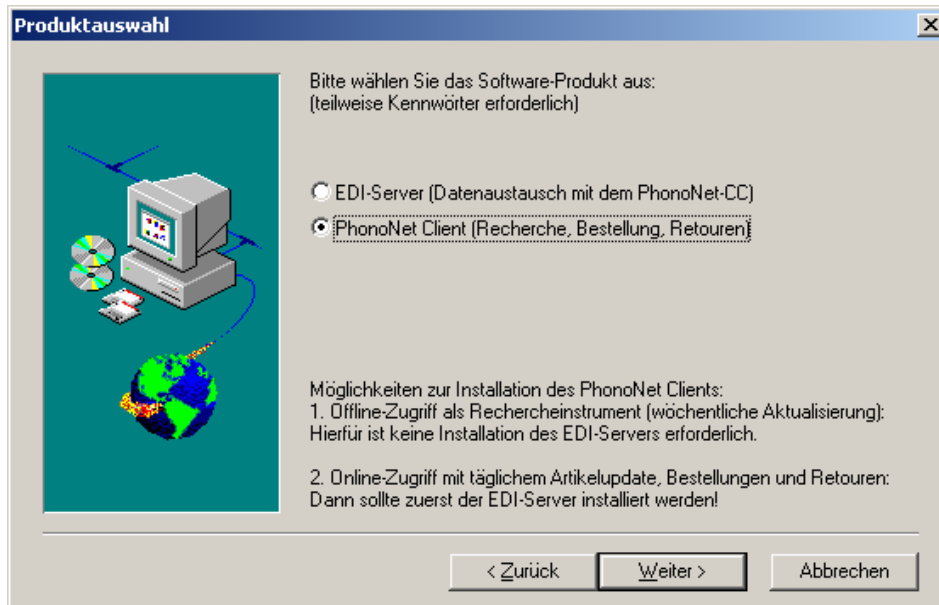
Produktauswahl

Bitte wählen Sie das Software-Produkt aus:
(teilweise Kennwörter erforderlich)

EDI-Server (Datenaustausch mit dem PhonoNet-CC)

PhonoNet Client (Recherche, Bestellung, Retouren)

Möglichkeiten zur Installation des PhonoNet Clients:
1. Offline-Zugriff als Rechercheinstrument (wöchentliche Aktualisierung):
Hierfür ist keine Installation des EDI-Servers erforderlich.

2. Online-Zugriff mit täglichem Artikelupdate, Bestellungen und Retouren:
Dann sollte zuerst der EDI-Server installiert werden!

< Zurück | Weiter > | Abbrechen